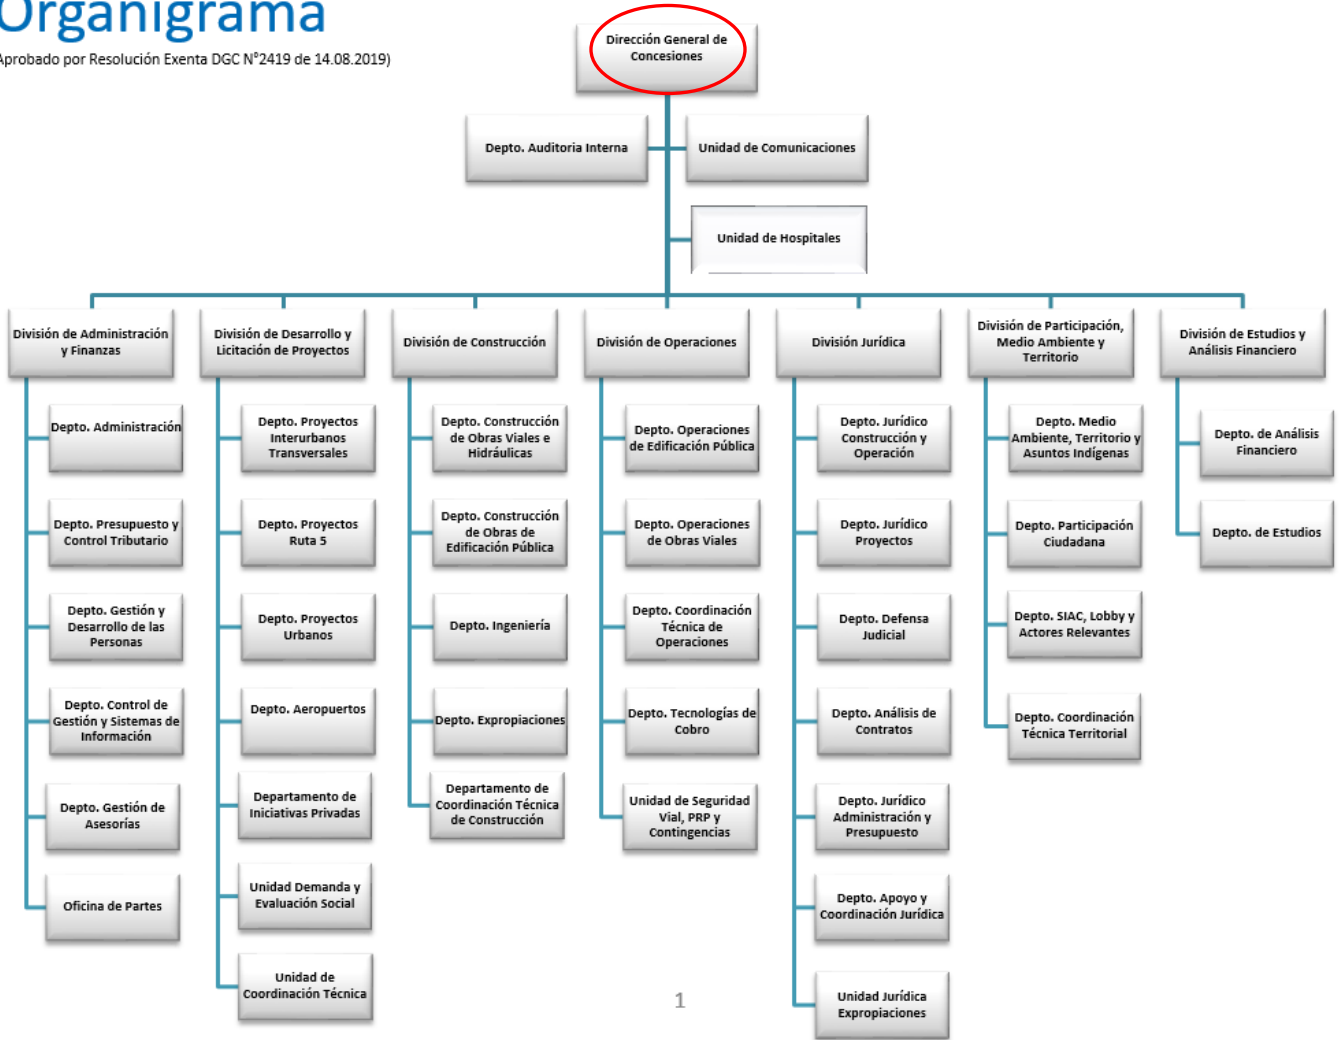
Organigrama

Aprobado por Resolución Exenta DGC N°2419 de 14.08.2019)

Dirección General de Concesiones

Depto. Auditoria Interna

Unidad de Comunicaciones

Unidad de Hospitales

División de Administración y Finanzas

Depto. Administración

Depto. Presupuesto y Control Tributario

Depto. Gestión y Desarrollo de las Personas

Depto. Control de Gestión y Sistemas de Información

Depto. Gestión de Asesorías

Oficina de Partes

División de Desarrollo y Licitación de Proyectos

Depto. Proyectos Interurbanos Transversales

Depto. Proyectos Ruta 5

Depto. Proyectos Urbanos

Depto. Aeropuertos

Departamento de Iniciativas Privadas

Unidad Demanda y Evaluación Social

Unidad de Coordinación Técnica

División de Construcción

Depto. Construcción de Obras Viales e Hidráulicas

Depto. Construcción de Obras de Edificación Pública

Depto. Ingeniería

Depto. Expropiaciones

Departamento de Coordinación Técnica de Construcción

División de Operaciones

Depto. Operaciones de Edificación Pública

Depto. Operaciones de Obras Viales

Depto. Coordinación Técnica de Operaciones

Depto. Tecnologías de Cobro

Unidad de Seguridad Vial, PRP y Contingencias

División Jurídica

Depto. Jurídico Construcción y Operación

Depto. Jurídico Proyectos

Depto. Defensa Judicial

Depto. Análisis de Contratos

Depto. Jurídico Administración y Presupuesto

Depto. Apoyo y Coordinación Jurídica

Unidad Jurídica Expropiaciones

División de Participación, Medio Ambiente y Territorio

Depto. Medio Ambiente, Territorio y Asuntos Indígenas

Depto. Participación Ciudadana

Depto. SIAC, Lobby y Actores Relevantes

Depto. Coordinación Técnica Territorial

División de Estudios y Análisis Financiero

Depto. de Análisis Financiero

Depto. de Estudios

1